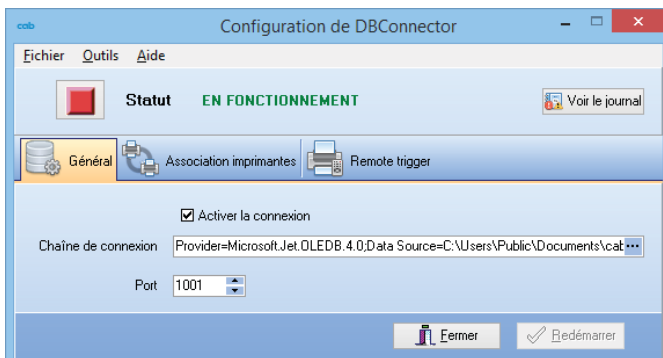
cab

Configuration de DBConnector

Fichier Outils Aide

Statut EN FONCTIONNEMENT

Voir le journal

Général

Association imprimantes

Remote trigger

Activer la connexion

Chaîne de connexion Provider=Microsoft.Jet.OLEDB.4.0;Data Source=C:\Users\Public\Documents\cab

Port 1001

Fermer

Redémarrer